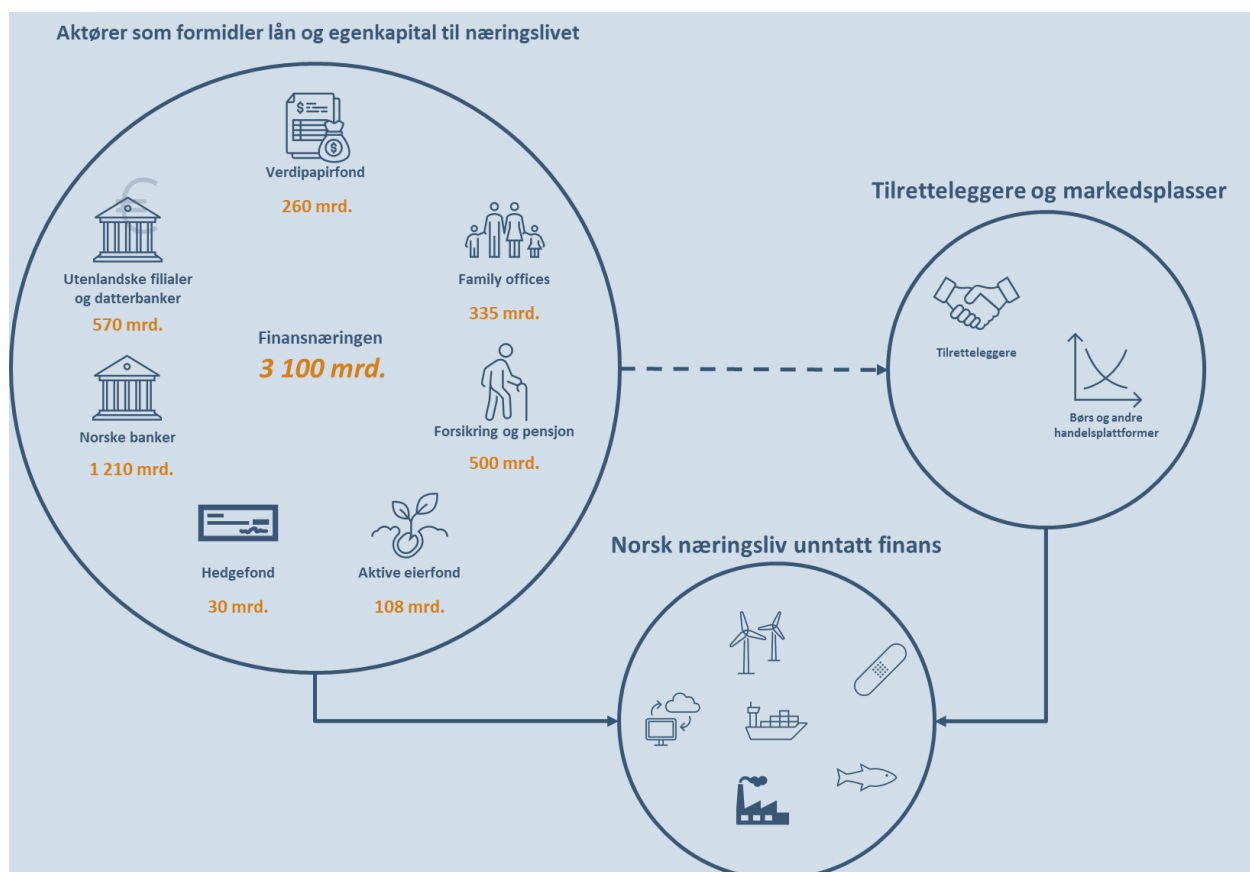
Aktører som formidler lån og egenkapital til næringslivet

Verdipapirfond
260 mrd.

Utenlandske filialer og datterbanker
570 mrd.

Family offices
335 mrd.

Finansnæringen
3 100 mrd.

Norske banker
1 210 mrd.

Forsikring og pensjon
500 mrd.

Hedgefond
30 mrd.

Aktive eierfond
108 mrd.

Tilretteleggere og markedsplasser

Tilretteleggere

Børs og andre handelsplattformer

Norsk næringsliv unntatt finans